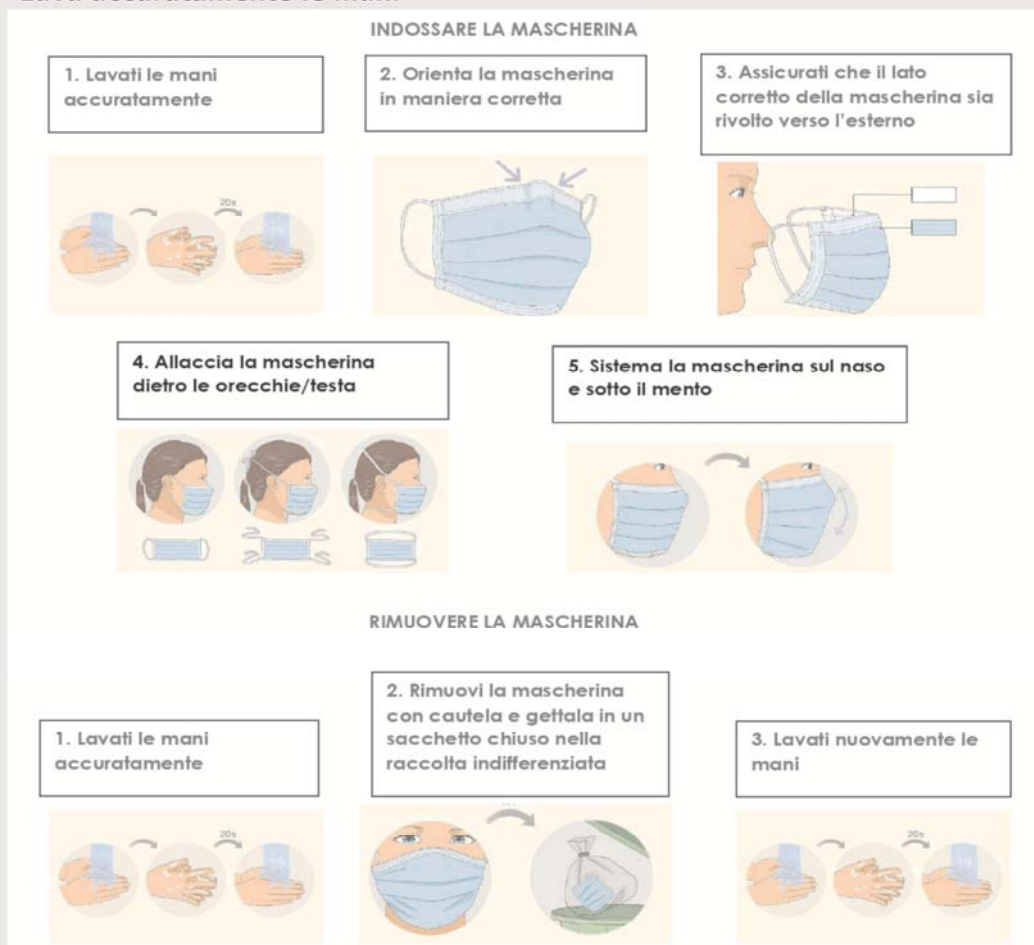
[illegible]

INDOSSARE LA MASCHERINA

1. Lavati le mani accuratamente

20s

2. Orienta la mascherina in maniera corretta

3. Assicurati che il lato corretto della mascherina sia rivolto verso l'esterno

4. Allaccia la mascherina dietro le orecchie/testa

5. Sistema la mascherina sul naso e sotto il mento

RIMUOVERE LA MASCHERINA

1. Lavati le mani accuratamente

20s

2. Rimuovi la mascherina con cautela e gettala in un sacchetto chiuso nella raccolta indifferenziata

3. Lavati nuovamente le mani

20s